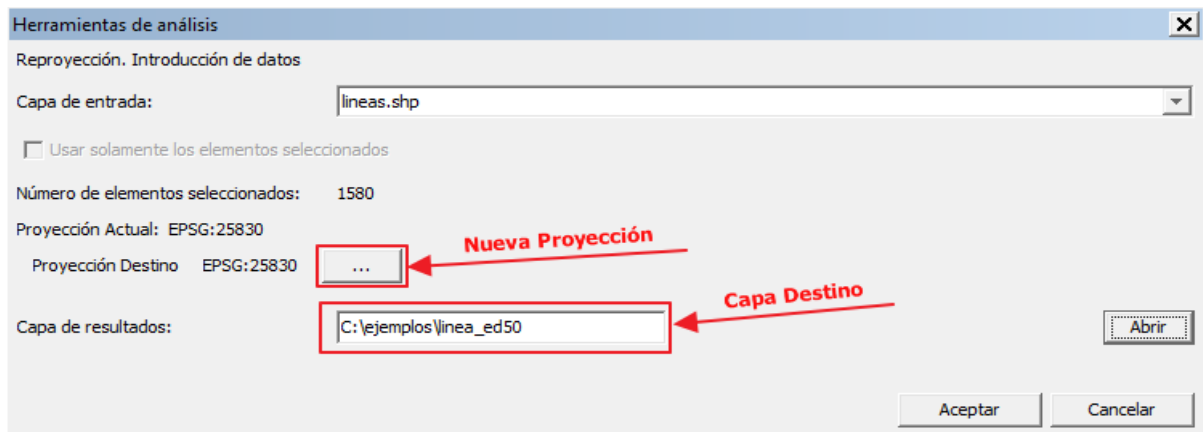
Herramientas de análisis
X
Reproyección. Introducción de datos

Capa de entrada: lineas.shp

Usar solamente los elementos seleccionados

Número de elementos seleccionados: 1580

Proyección Actual: EPSG:25830

Proyección Destino EPSG:25830 ...

Nueva Proyección

Capa Destino

Capa de resultados: C:\ejemplos\linea_ed50

Abrir

Aceptar

Cancelar